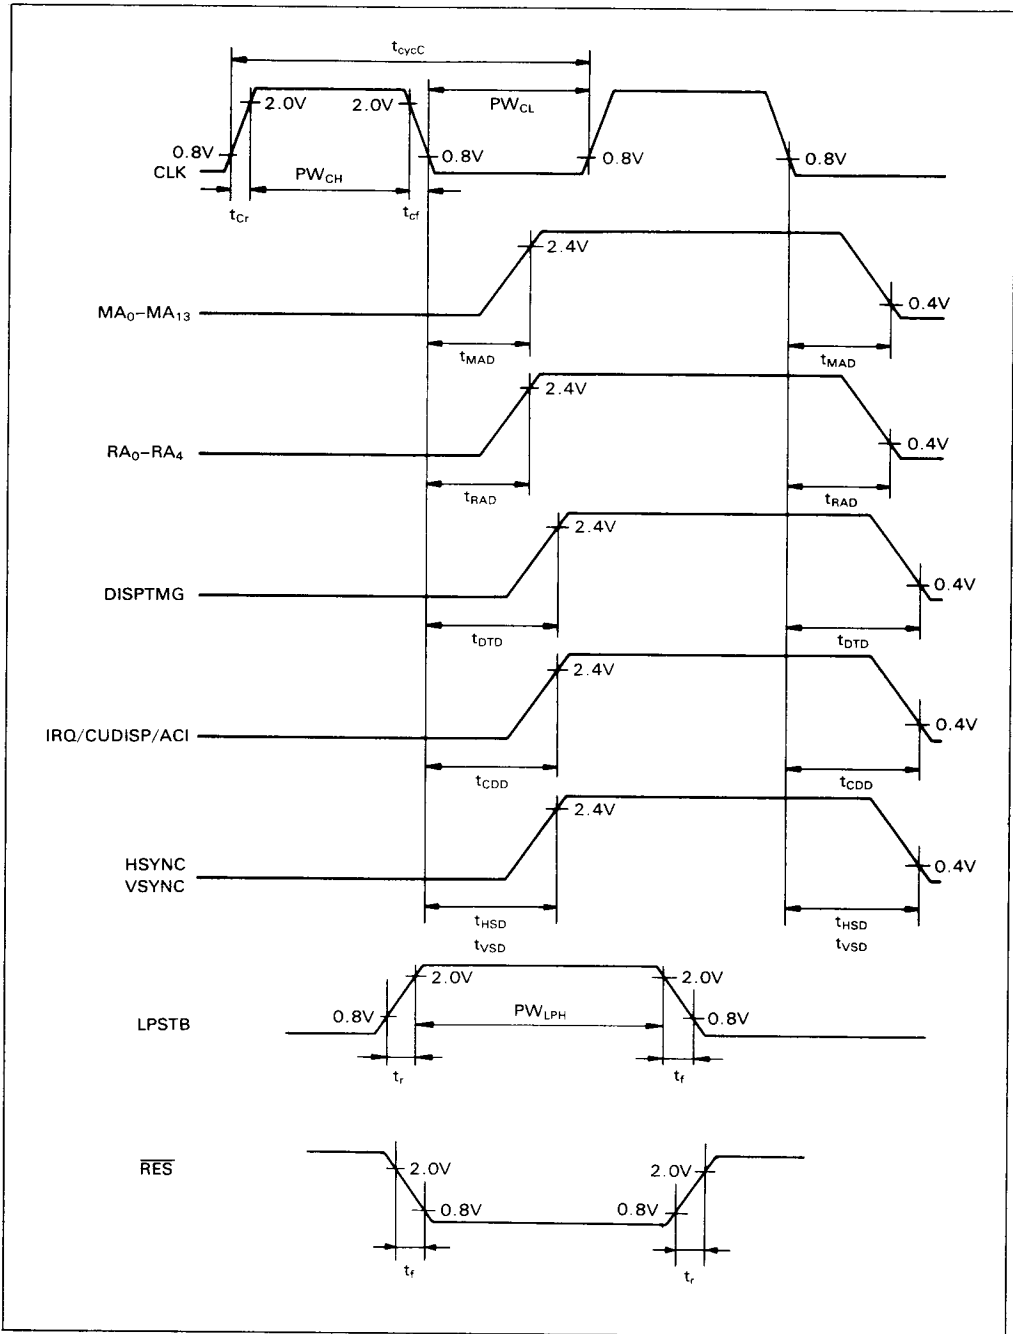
$t_{cycC}$

2.0V 2.0V

$PW_{CL}$

0.8V
CLK

$PW_{CH}$

0.8V 0.8V 0.8V

$t_{Cr}$ $t_{cf}$

2.4V

$MA_0$–$MA_{13}$

0.4V

$t_{MAD}$ $t_{MAD}$

2.4V

$RA_0$–$RA_4$

0.4V

$t_{RAD}$ $t_{RAD}$

2.4V

DISPTMG

0.4V

$t_{DTD}$ $t_{DTD}$

2.4V

IRQ/CUDISP/ACI

0.4V

$t_{CDD}$ $t_{CDD}$

2.4V

HSYNC
VSYNC

0.4V

$t_{HSD}$
$t_{VSD}$

$t_{HSD}$
$t_{VSD}$

2.0V 2.0V

LPSTB

0.8V

$PW_{LPH}$

0.8V

$t_r$ $t_f$

$\overline{RES}$

2.0V 2.0V

0.8V 0.8V

$t_f$ $t_r$